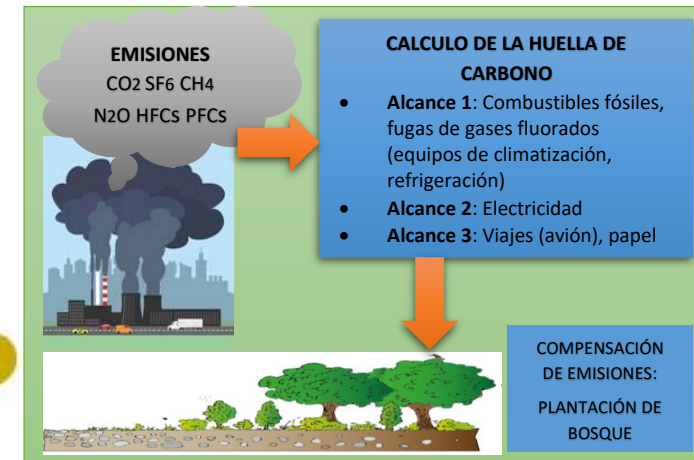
EMISIONES
$CO_2$ $SF_6$ $CH_4$
$N_2O$ HFCs PFCs

CALCULO DE LA HUELLA DE CARBONO

- **Alcance 1**: Combustibles fósiles, fugas de gases fluorados (equipos de climatización, refrigeración)
- **Alcance 2**: Electricidad
- **Alcance 3**: Viajes (avión), papel

COMPENSACIÓN DE EMISIONES:

PLANTACIÓN DE BOSQUE